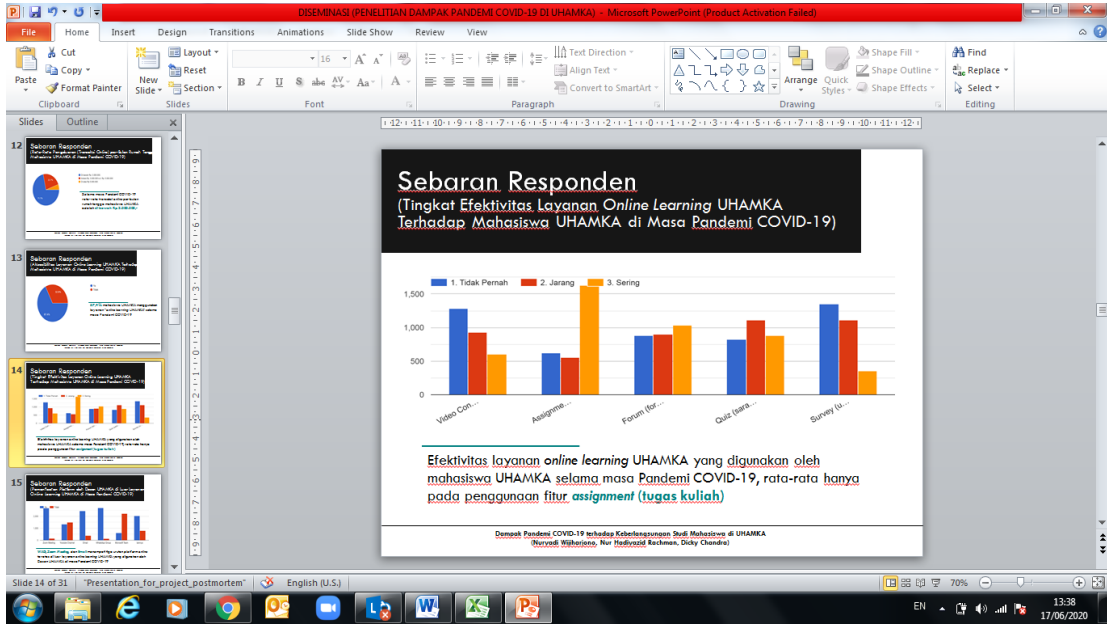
DISEMINASI (PENELITIAN DAMPAK PANDEMI COVID-19 DI UHAMKA) - Microsoft PowerPoint (Product Activation Failed)

File Home Insert Design Transitions Animations Slide Show Review View

Paste Cut Copy Format Painter Clipboard
New Slide Layout Reset Section Slides
Font
Paragraph
Text Direction Align Text Convert to SmartArt
Arrange Quick Styles Shape Fill Shape Outline Shape Effects Drawing
Find Replace Select Editing

Slides Outline

12 Sebaran Responden
13 Sebaran Responden
14 Sebaran Responden
15 Sebaran Responden

Sebaran Responden
(Tingkat Efektivitas Layanan Online Learning UHAMKA Terhadap Mahasiswa UHAMKA di Masa Pandemi COVID-19)

1. Tidak Pernah 2. Jarang 3. Sering

1,500
1,000
500
0

Video Con... Assignme... Forum (for... Quiz (sara... Survey (u...

Efektivitas layanan online learning UHAMKA yang digunakan oleh mahasiswa UHAMKA selama masa Pandemi COVID-19, rata-rata hanya pada penggunaan fitur assignment (tugas kuliah)

Dampak Pandemi COVID-19 terhadap Keberlangsungan Studi Mahasiswa di UHAMKA
(Nuryadi Wijiharjono, Nur Hadiyazid Rachman, Dicky Chandra)

Slide 14 of 31 "Presentation_for_project_postmortem" English (U.S.) 70%

EN 13:38 17/06/2020